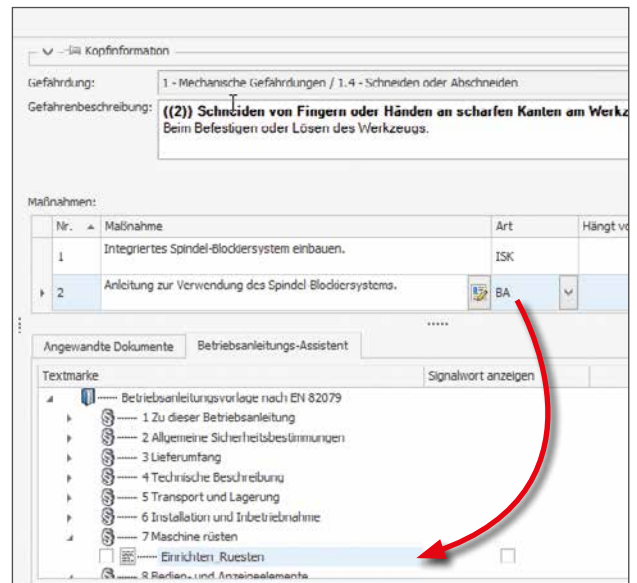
Kopfinformation

Gefährdung: 1 - Mechanische Gefährdungen / 1.4 - Schneiden oder Abschneiden

Gefahrenbeschreibung: ((2)) Schneiden von Fingern oder Händen an scharfen Kanten am Werkz
Beim Befestigen oder Lösen des Werkzeugs.

Maßnahmen:

| Nr. | Maßnahme | Art | Hängt v |
|---|---|---|---|
| 1 | Integriertes Spindel-Blockiersystem einbauen. | ISK | |
| 2 | Anleitung zur Verwendung des Spindel Blockiersystems. | BA | |

Angewandte Dokumente | Betriebsanleitungs-Assistent

Textmarke | Signalwort anzeigen

Betriebsanleitungsvorlage nach EN 82079
1 Zu dieser Betriebsanleitung
2 Allgemeine Sicherheitsbestimmungen
3 Lieferumfang
4 Technische Beschreibung
5 Transport und Lagerung
6 Installation und Inbetriebnahme
7 Maschine rüsten
Einrichten_Ruesten
8 Bedien- und Anzeigeelemente